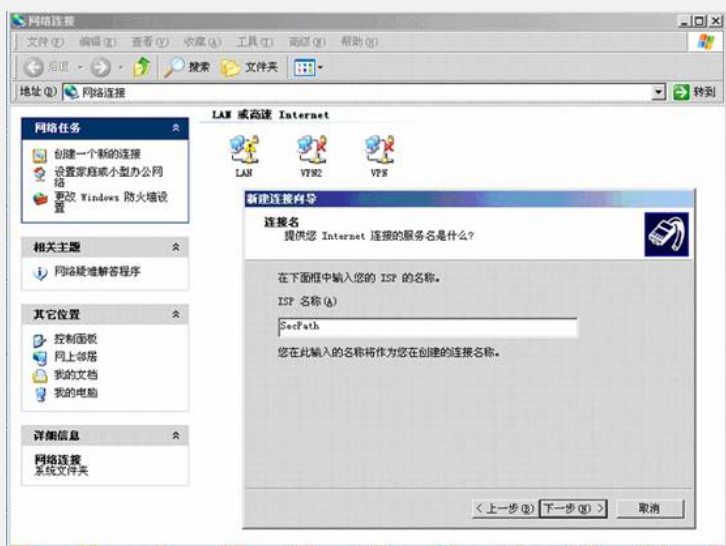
网络连接

文件(F) 编辑(E) 查看(V) 收藏(A) 工具(T) 高级(N) 帮助(H)

后退 搜索 文件夹

地址(D) 网络连接

转到

网络任务

创建一个新的连接

设置家庭或小型办公网络

更改 Windows 防火墙设置

相关主题

网络疑难解答程序

其它位置

控制面板

网上邻居

我的文档

我的电脑

详细信息

网络连接

系统文件夹

LAN 或高速 Internet

LAN

VPN2

VPN

新建连接向导

连接名

提供您 Internet 连接的服务名是什么?

在下面框中输入您的 ISP 的名称。

ISP 名称(A)

SecPath

您在此输入的名称将作为您在创建的连接名称。

< 上一步(B)

下一步(N) >

取消